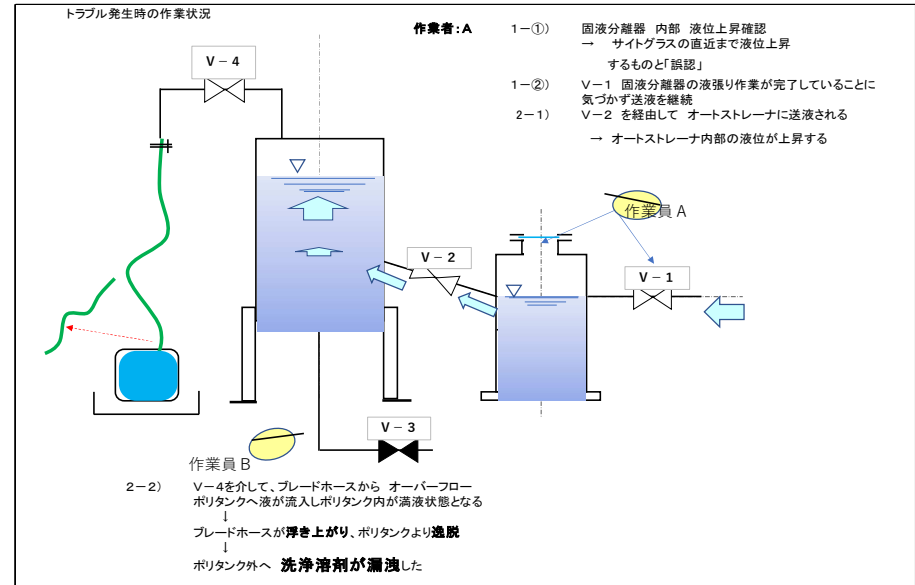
トラブル発生時の作業状況

作業者：A

1－①　固液分離器　内部　液位上昇確認
→　サイトグラスの直近まで液位上昇するものと「誤認」

1－②　V－1　固液分離器の液張り作業が完了していることに気づかず送液を継続

2－1）　V－2　を経由して　オートストレーナに送液される
→　オートストレーナ内部の液位が上昇する

V－4

V－2

V－1

V－3

作業員 A

作業員 B

2－2）　V－4を介して、ブレードホースから　オーバーフロー
ポリタンクへ液が流入しポリタンク内が満液状態となる
↓
ブレードホースが浮き上がり、ポリタンクより逸脱
↓
ポリタンク外へ　洗浄溶剤が漏洩した